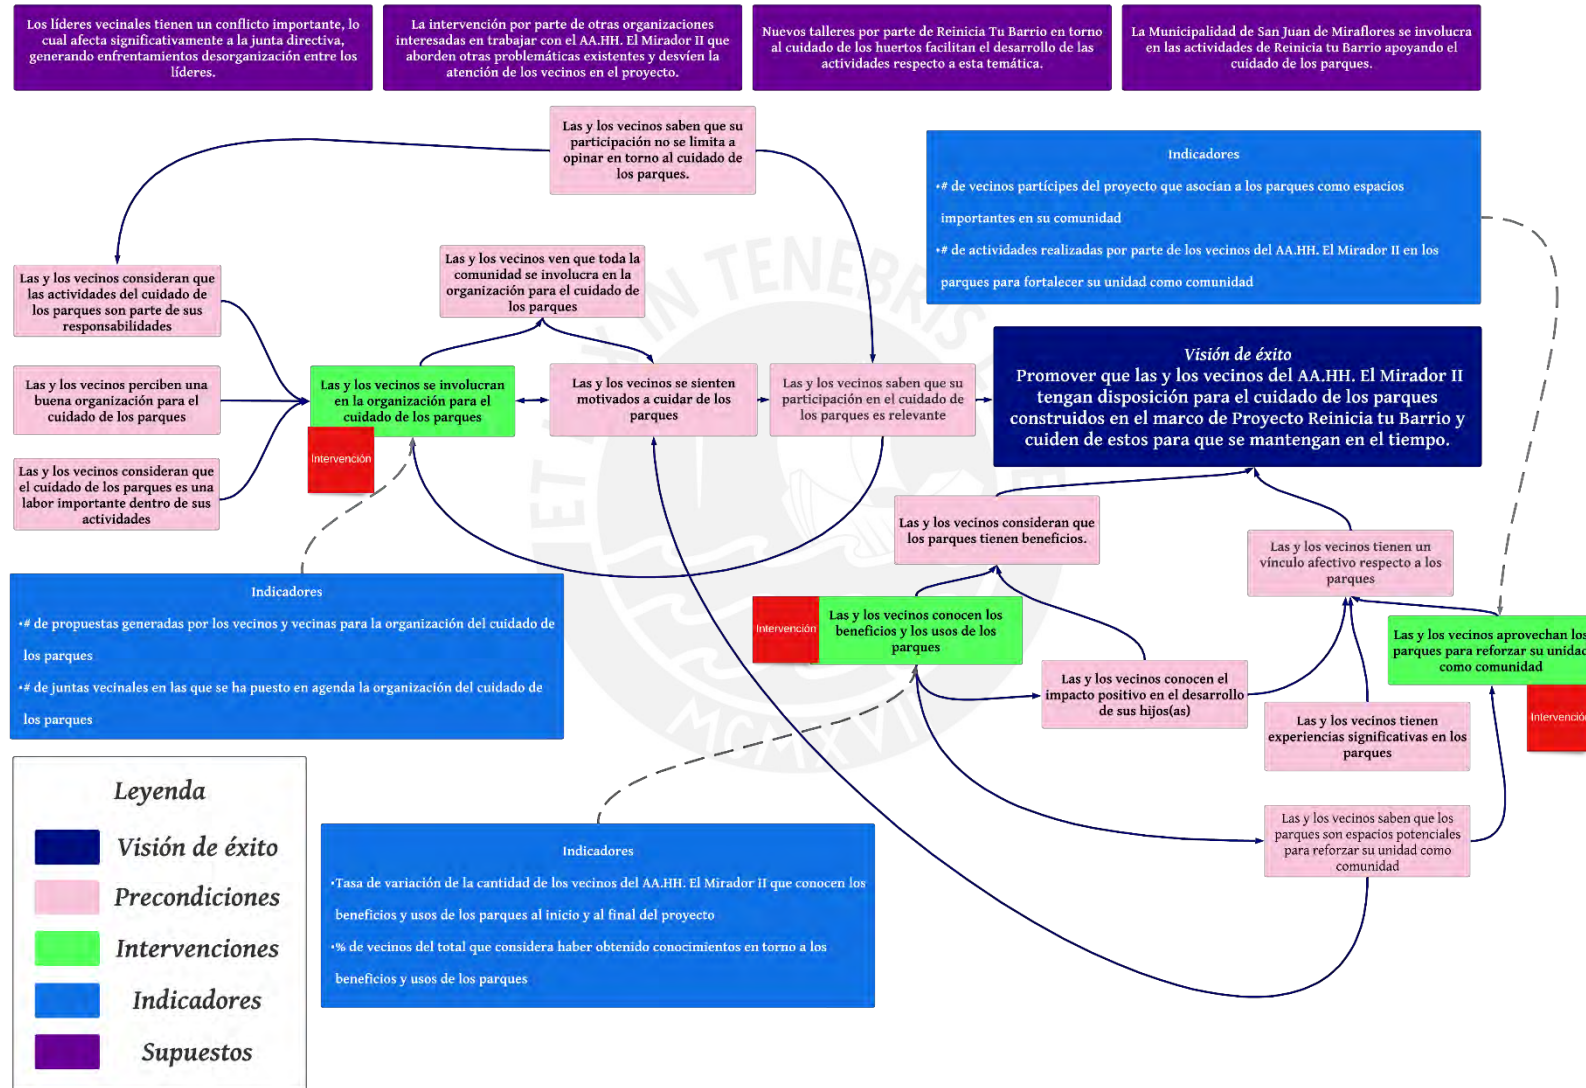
Los líderes vecinales tienen un conflicto importante, lo cual afecta significativamente a la junta directiva, generando enfrentamientos desorganización entre los líderes.

La intervención por parte de otras organizaciones interesadas en trabajar con el AA.HH. El Mirador II que aborden otras problemáticas existentes y desvíen la atención de los vecinos en el proyecto.

Nuevos talleres por parte de Reinicia Tu Barrio en torno al cuidado de los huertos facilitan el desarrollo de las actividades respecto a esta temática.

La Municipalidad de San Juan de Miraflores se involucra en las actividades de Reinicia tu Barrio apoyando el cuidado de los parques.

Las y los vecinos saben que su participación no se limita a opinar en torno al cuidado de los parques.

Indicadores
•# de vecinos partícipes del proyecto que asocian a los parques como espacios importantes en su comunidad
•# de actividades realizadas por parte de los vecinos del AA.HH. El Mirador II en los parques para fortalecer su unidad como comunidad

Las y los vecinos consideran que las actividades del cuidado de los parques son parte de sus responsabilidades

Las y los vecinos ven que toda la comunidad se involucra en la organización para el cuidado de los parques

Visión de éxito
Promover que las y los vecinos del AA.HH. El Mirador II tengan disposición para el cuidado de los parques construidos en el marco de Proyecto Reinicia tu Barrio y cuiden de estos para que se mantengan en el tiempo.

Las y los vecinos perciben una buena organización para el cuidado de los parques

Las y los vecinos se involucran en la organización para el cuidado de los parques

Las y los vecinos se sienten motivados a cuidar de los parques

Las y los vecinos saben que su participación en el cuidado de los parques es relevante

Intervención

Las y los vecinos consideran que el cuidado de los parques es una labor importante dentro de sus actividades

Las y los vecinos consideran que los parques tienen beneficios.

Las y los vecinos tienen un vínculo afectivo respecto a los parques

Indicadores
•# de propuestas generadas por los vecinos y vecinas para la organización del cuidado de los parques
•# de juntas vecinales en las que se ha puesto en agenda la organización del cuidado de los parques

Intervención

Las y los vecinos conocen los beneficios y usos de los parques

Las y los vecinos aprovechan los parques para reforzar su unidad como comunidad

Las y los vecinos conocen el impacto positivo en el desarrollo de sus hijos(as)

Intervención

Las y los vecinos tienen experiencias significativas en los parques

Leyenda
Visión de éxito
Precondiciones
Intervenciones
Indicadores
Supuestos

Indicadores
•Tasa de variación de la cantidad de los vecinos del AA.HH. El Mirador II que conocen los beneficios y usos de los parques al inicio y al final del proyecto
•% de vecinos del total que considera haber obtenido conocimientos en torno a los beneficios y usos de los parques

Las y los vecinos saben que los parques son espacios potenciales para reforzar su unidad como comunidad